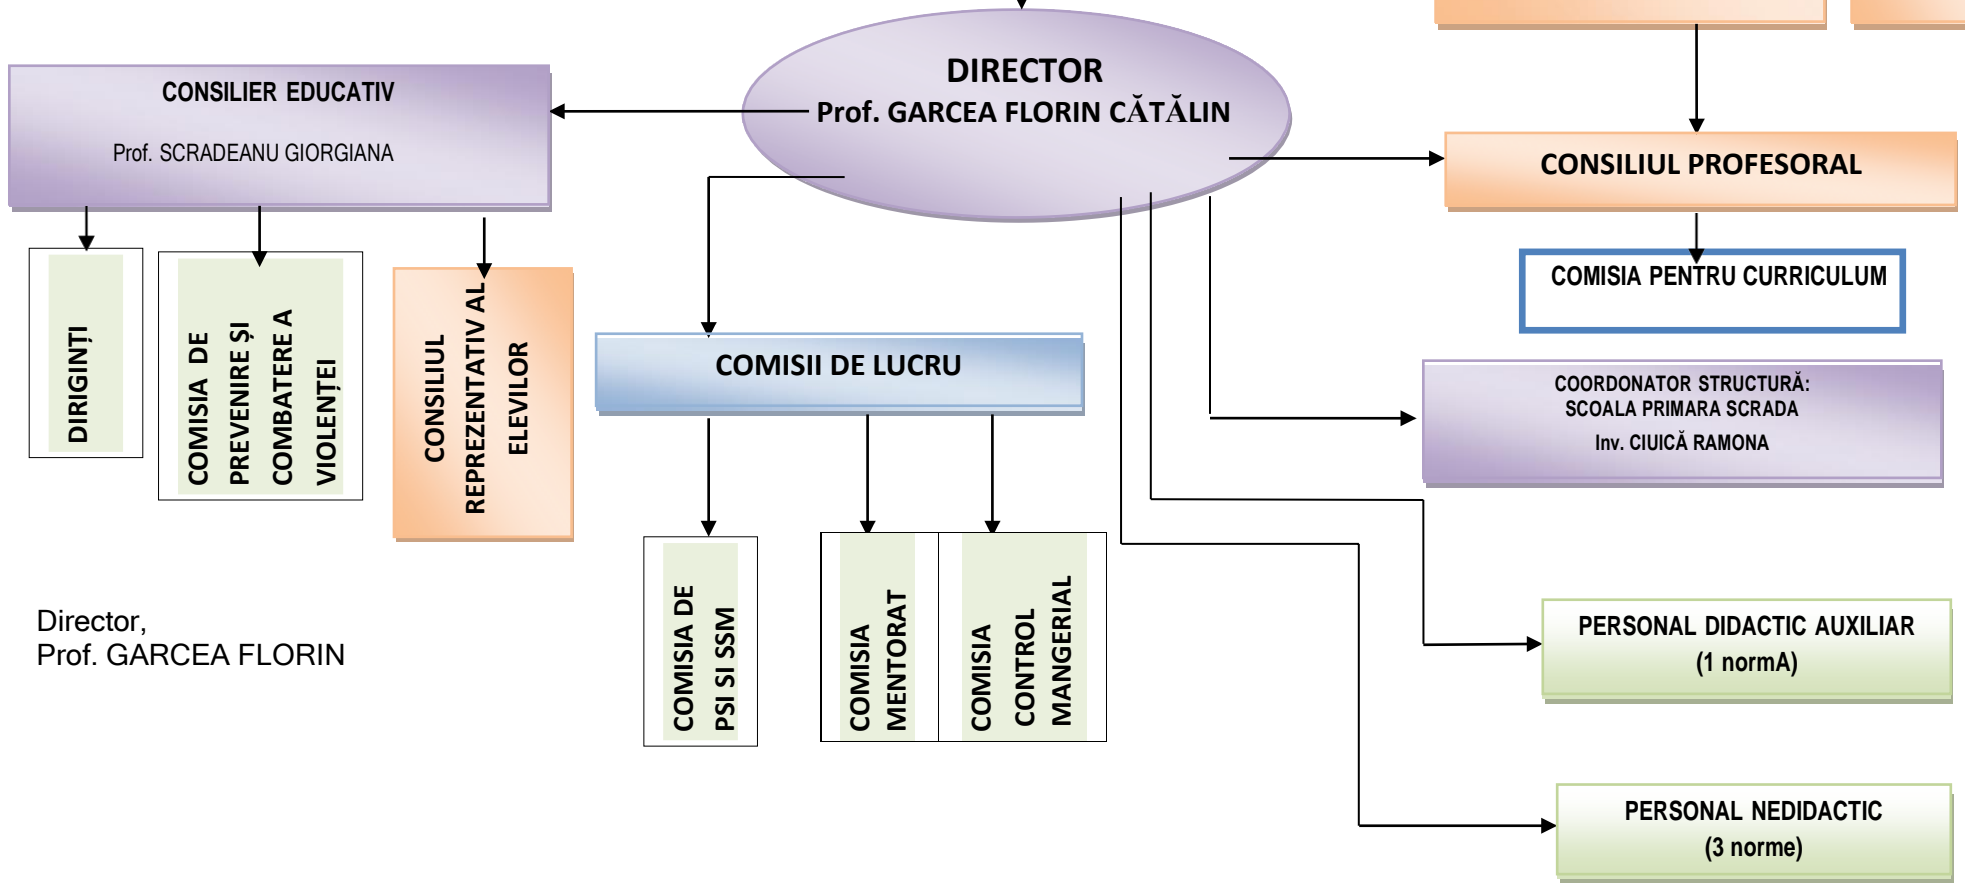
DIRECTOR
Prof. GARCEA FLORIN CĂTĂLIN

CONSILIER EDUCATIV

Prof. SCRADEANU GIORGIANA

CONSILIUL PROFESORAL

COMISIA PENTRU CURRICULUM

DIRIGINȚI

COMISIA DE PREVENIRE ȘI COMBATERE A VIOLENȚEI

CONSILIUL REPREZENTATIV AL ELEVILOR

COMISII DE LUCRU

COORDONATOR STRUCTURĂ: SCOALA PRIMARA SCRADA
Inv. CIUICĂ RAMONA

COMISIA DE PSI SI SSM

COMISIA MENTORAT

COMISIA CONTROL MANGERIAL

PERSONAL DIDACTIC AUXILIAR
(1 normA)

PERSONAL NEDIDACTIC
(3 norme)

Director,
Prof. GARCEA FLORIN